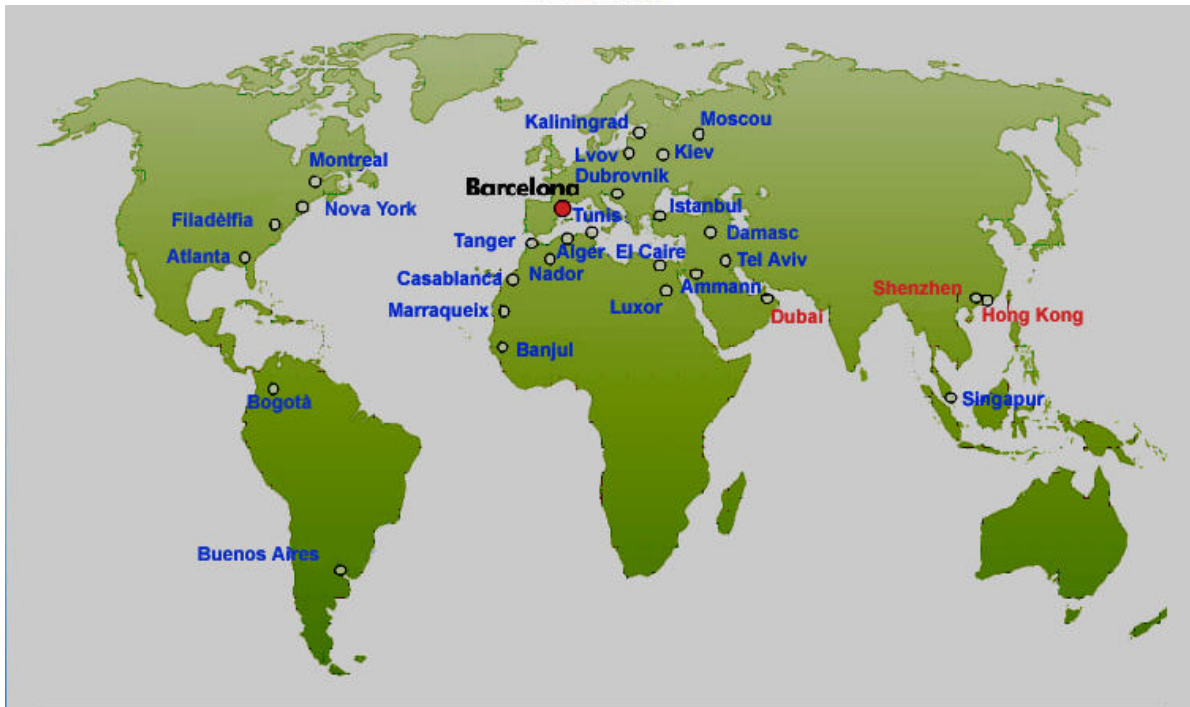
Kaliningrad
Moscou
Lvov
Kiev
Montreal
Barcelona
Dubrovnik
Nova York
Filadèlfia
Tunis
Istanbul
Tanger
Alger
Damasc
Atlanta
El Caire
Tel Aviv
Casablanca
Nador
Ammann
Shenzhen
Marraqueix
Luxor
Dubai
Hong Kong
Banjul
Bogotà
Singapur
Buenos Aires